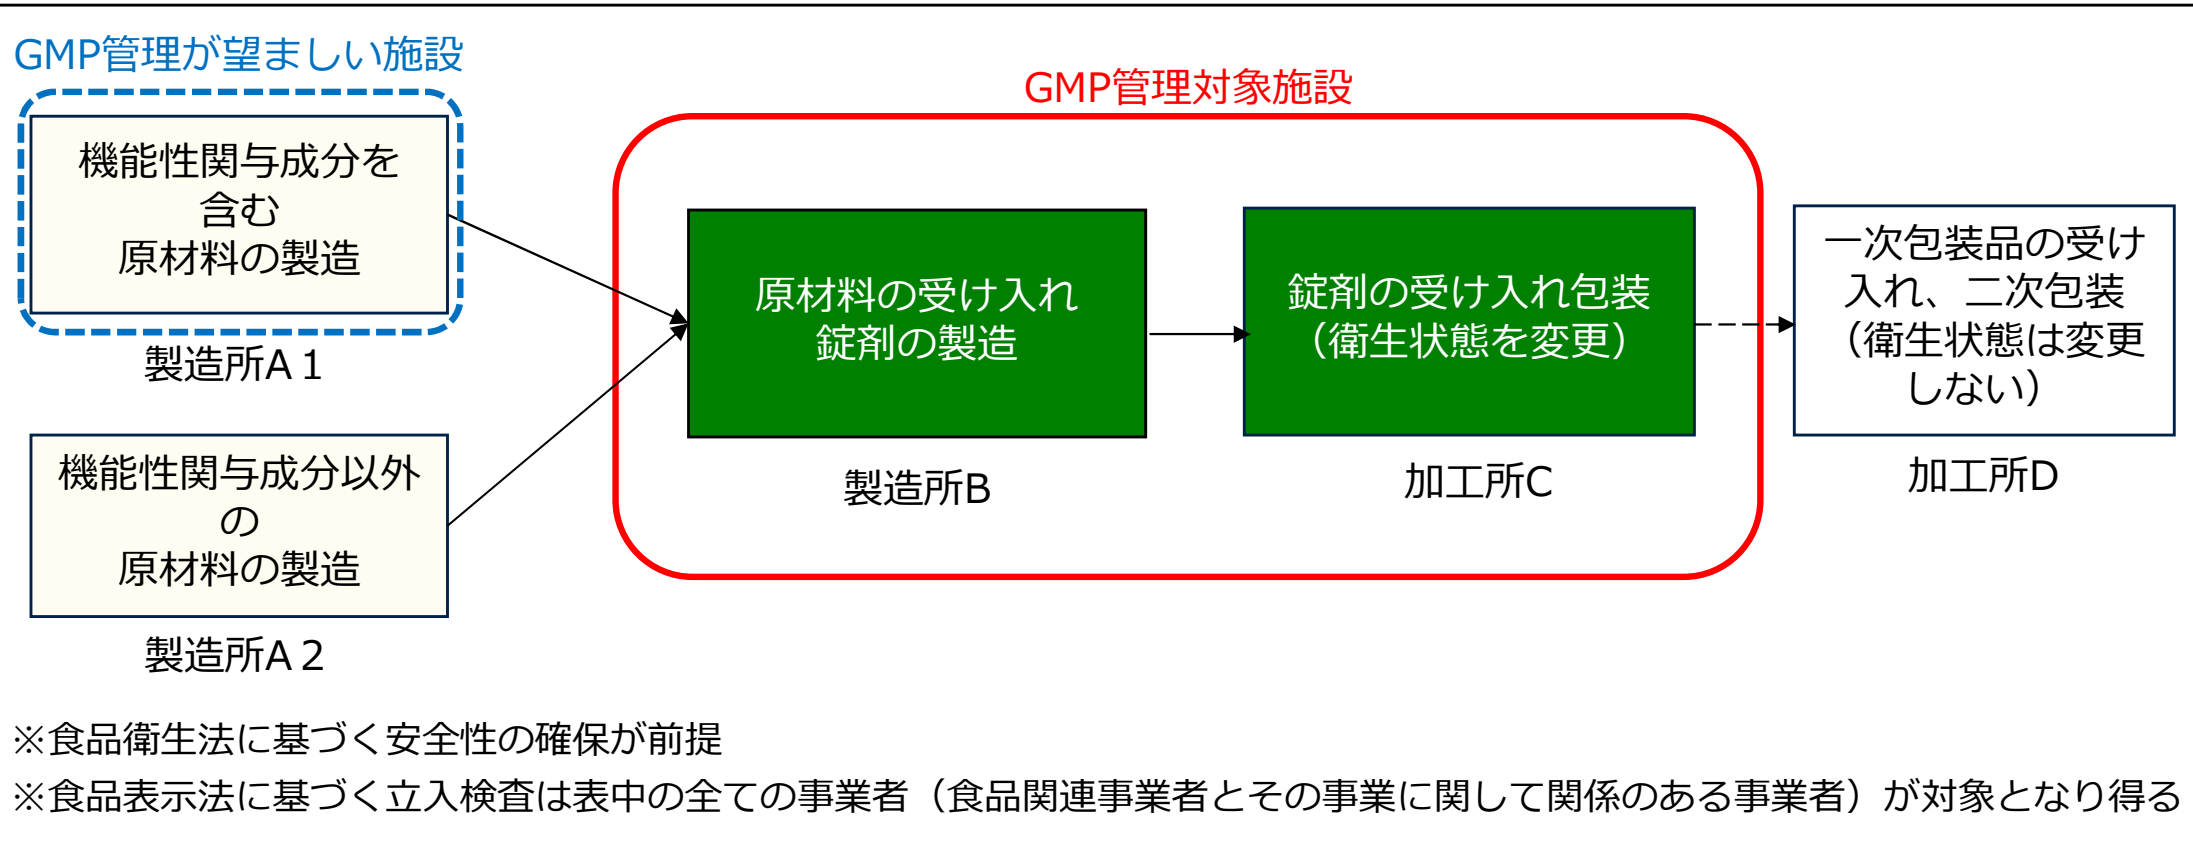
GMP管理が望ましい施設

機能性関与成分を含む原材料の製造

製造所A１

機能性関与成分以外の原材料の製造

製造所A２

GMP管理対象施設

原材料の受け入れ
錠剤の製造

製造所B

錠剤の受け入れ包装
（衛生状態を変更）

加工所C

一次包装品の受け入れ、二次包装（衛生状態は変更しない）

加工所D

※食品衛生法に基づく安全性の確保が前提

※食品表示法に基づく立入検査は表中の全ての事業者（食品関連事業者とその事業に関して関係のある事業者）が対象となり得る